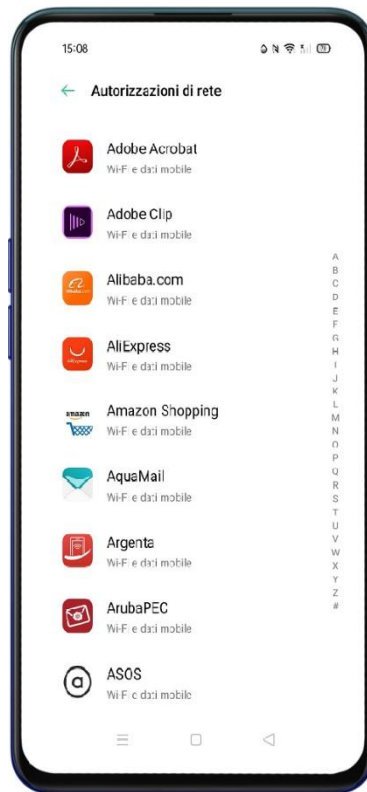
15:08

Autorizzazioni di rete

Adobe Acrobat
Wi-Fi e dati mobile

Adobe Clip
Wi-Fi e dati mobile

Alibaba.com
Wi-Fi e dati mobile

AliExpress
Wi-Fi e dati mobile

amazon
Amazon Shopping
Wi-Fi e dati mobile

AquaMail
Wi-Fi e dati mobile

Argenta
Wi-Fi e dati mobile

ArubaPEC
Wi-Fi e dati mobile

ASOS
Wi-Fi e dati mobile

A
B
C
D
E
F
G
H
I
J
K
L
M
N
O
P
Q
R
S
T
U
V
W
X
Y
Z
#